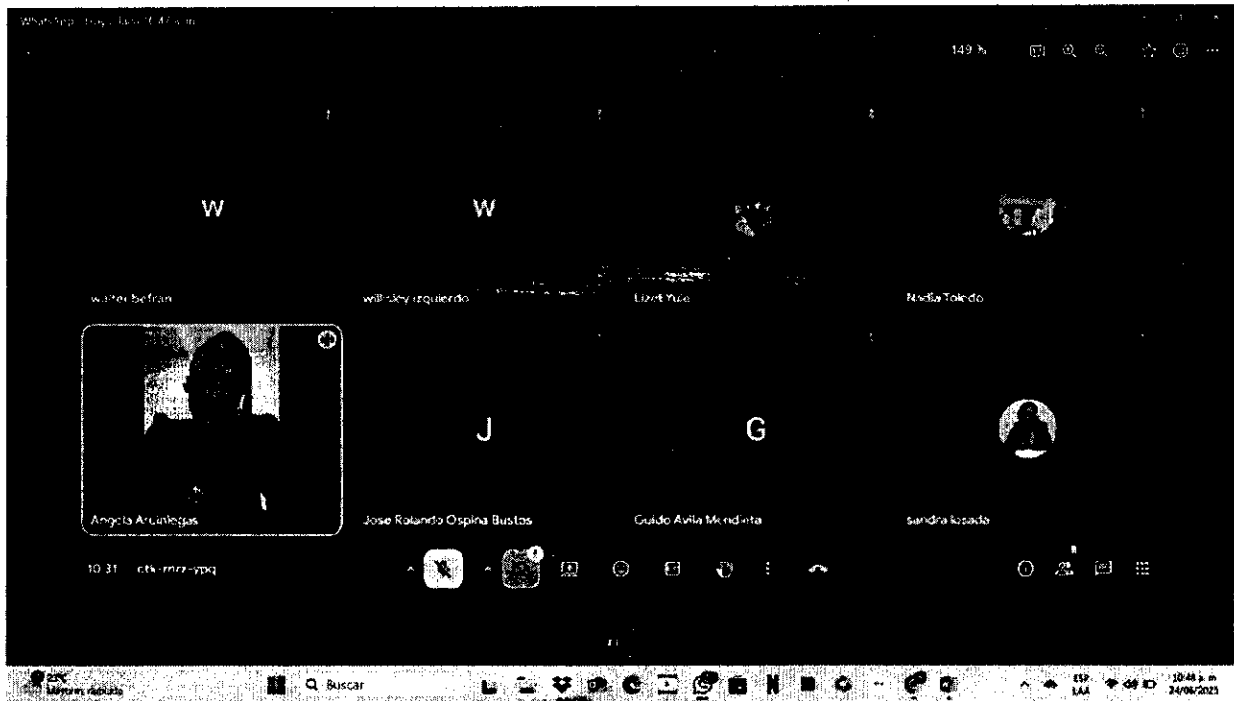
WhatsApp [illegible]

149 %

W

W

walter beltran

willsley izquierdo

Lizeth Yule

Nadia Toledo

J

G

Angela Arciniegas

Jose Rolando Ospina Bustos

Guido Avila Mendieta

sandra losada

10:31 cbk-rnrz-ypq

23°C
Mayormente nublado

Buscar

ESP
LAA

10:48 p. m.
24/06/2025